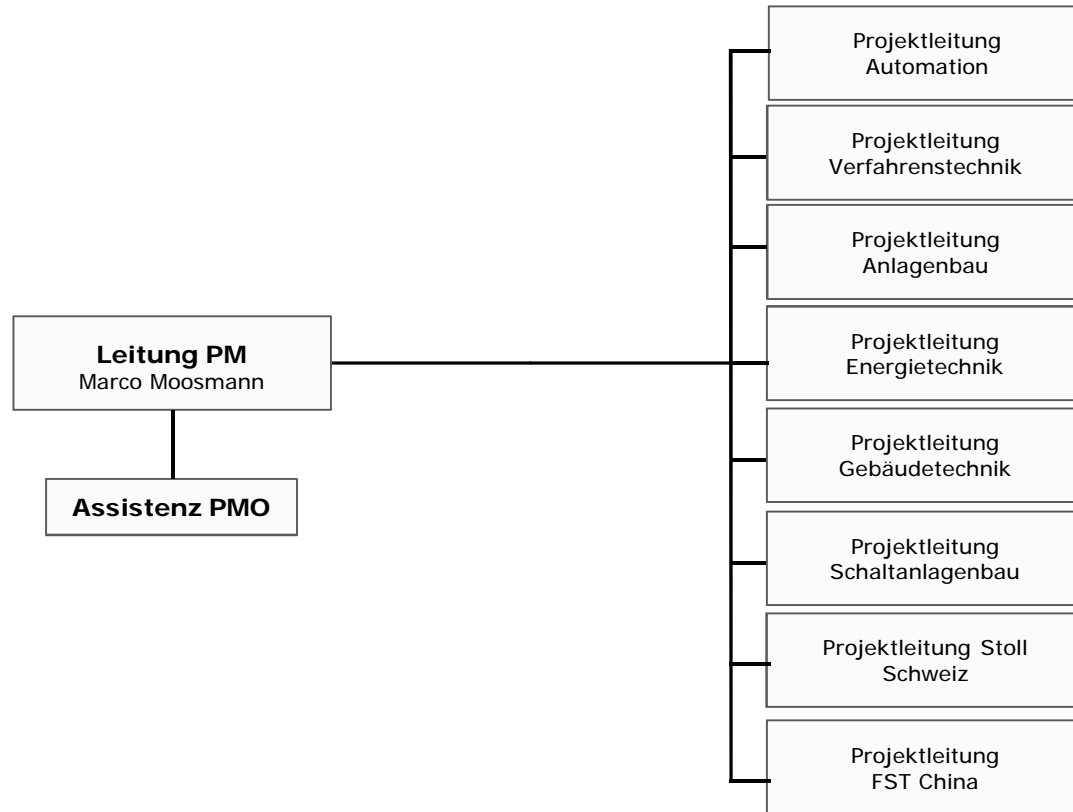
Leitung PM
Marco Moosmann

Assistenz PMO

Projektleitung Automation

Projektleitung Verfahrenstechnik

Projektleitung Anlagenbau

Projektleitung Energietechnik

Projektleitung Gebäudetechnik

Projektleitung Schaltanlagenbau

Projektleitung Stoll Schweiz

Projektleitung FST China